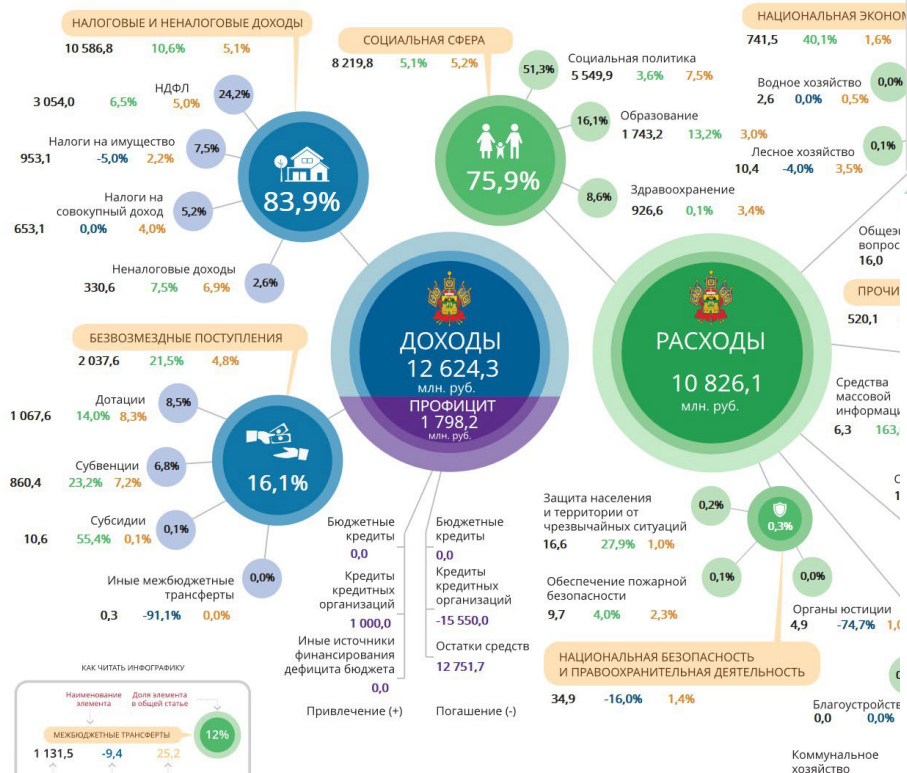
НАЛОГОВЫЕ И НЕНАЛОГОВЫЕ ДОХОДЫ
10 586,8 10,6% 5,1%

НДФЛ
3 054,0 6,5% 5,0%
24,2%

Налоги на имущество
953,1 -5,0% 2,2%
7,5%

Налоги на совокупный доход
653,1 0,0% 4,0%
5,2%

Неналоговые доходы
330,6 7,5% 6,9%
2,6%

83,9%

СОЦИАЛЬНАЯ СФЕРА
8 219,8 5,1% 5,2%

75,9%

51,3%
Социальная политика
5 549,9 3,6% 7,5%

16,1%
Образование
1 743,2 13,2% 3,0%

8,6%
Здравоохранение
926,6 0,1% 3,4%

НАЦИОНАЛЬНАЯ ЭКОНОМ
741,5 40,1% 1,6%

Водное хозяйство
2,6 0,0% 0,5%
0,0%

Лесное хозяйство
10,4 -4,0% 3,5%
0,1%

Общегосударственные вопрос
16,0

ПРОЧИ
520,1

ДОХОДЫ
12 624,3
млн. руб.
ПРОФИЦИТ
1 798,2
млн. руб.

РАСХОДЫ
10 826,1
млн. руб.

Средства массовой информации
6,3 163,

БЕЗВОЗМЕЗДНЫЕ ПОСТУПЛЕНИЯ
2 037,6 21,5% 4,8%

Дотации
1 067,6 14,0% 8,3%
8,5%

Субвенции
860,4 23,2% 7,2%
6,8%

Субсидии
10,6 55,4% 0,1%
0,1%

Иные межбюджетные трансферты
0,3 -91,1% 0,0%
0,0%

16,1%

Бюджетные кредиты
0,0
Кредиты кредитных организаций
1 000,0
Иные источники финансирования дефицита бюджета
0,0
Привлечение (+)

Бюджетные кредиты
0,0
Кредиты кредитных организаций
-15 550,0
Остатки средств
12 751,7
Погашение (-)

Защита населения и территории от чрезвычайных ситуаций
16,6 27,9% 1,0%
0,2%

0,3%

Обеспечение пожарной безопасности
9,7 4,0% 2,3%
0,1%

0,0%
Органы юстиции
4,9 -74,7% 1,

НАЦИОНАЛЬНАЯ БЕЗОПАСНОСТЬ И ПРАВООХРАНИТЕЛЬНАЯ ДЕЯТЕЛЬНОСТЬ
34,9 -16,0% 1,4%

Благоустройс
0,0 0,0%

Коммунальное хозяйство

КАК ЧИТАТЬ ИНФОГРАФИКУ
Наименование элемента
Доля элемента в общей статье
МЕЖБЮДЖЕТНЫЕ ТРАНСФЕРТЫ
1 131,5 -9,4 25,2
12%